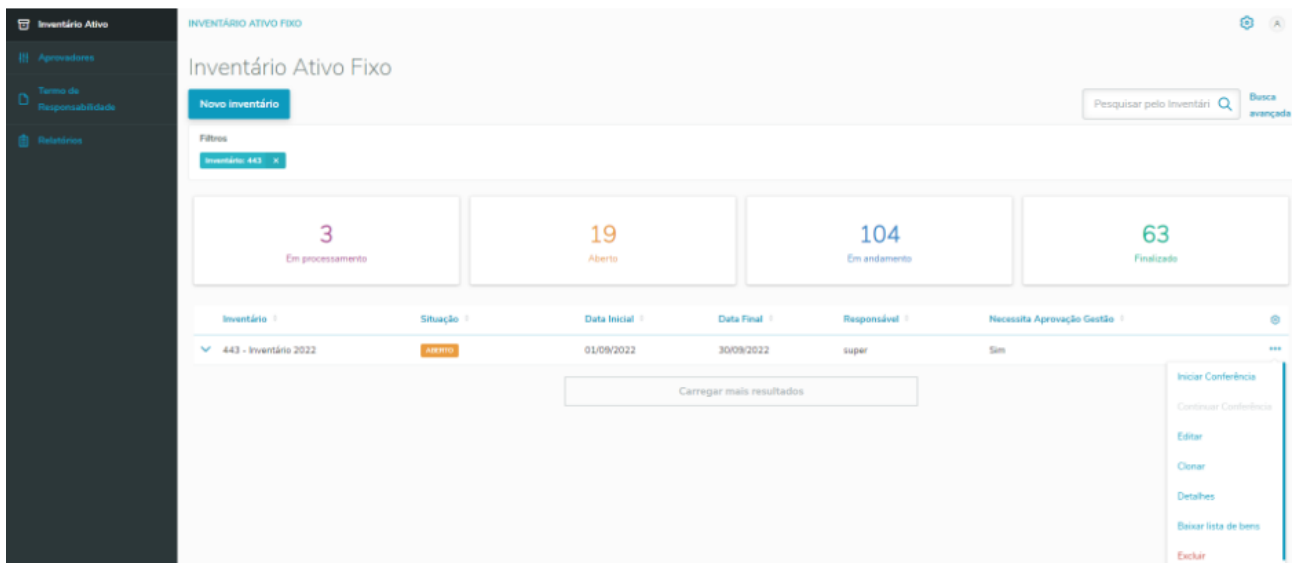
Inventário Ativo
Aprovadores
Termo de Responsabilidade
Relatórios

INVENTÁRIO ATIVO FIXO

A

Inventário Ativo Fixo

Novo inventário

Pesquisar pelo Inventári

Busca avançada

Filtros

Inventário: 443 ×

3
Em processamento

19
Aberto

104
Em andamento

63
Finalizado

| Inventário | Situação | Data Inicial | Data Final | Responsável | Necessita Aprovação Gestão |
|---|---|---|---|---|---|
| 443 - Inventário 2022 | ABERTO | 01/09/2022 | 30/09/2022 | super | Sim |

Carregar mais resultados

Iniciar Conferência
Continuar Conferência
Editar
Clonar
Detalhes
Baixar lista de bens
Excluir